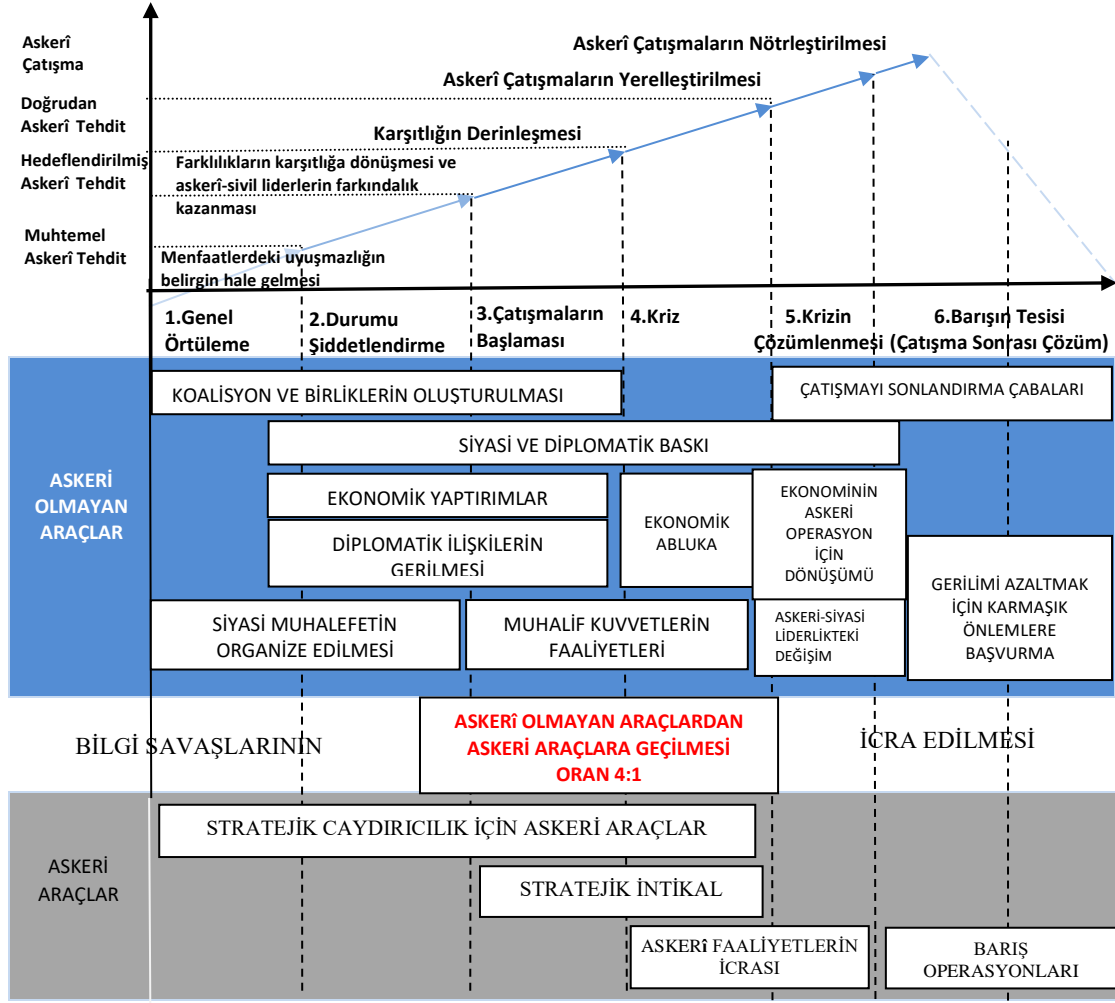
Askerî Çatışma

Doğrudan Askerî Tehdit

Hedeflendirilmiş Askerî Tehdit

Muhtemel Askerî Tehdit

Askerî Çatışmaların Nötrleştirilmesi

Askerî Çatışmaların Yerelleştirilmesi

Karşıtlığın Derinleşmesi

Farklılıkların karşıtlığa dönüşmesi ve askerî-sivil liderlerin farkındalık kazanması

Menfaatlerdeki uyuşmazlığın belirgin hale gelmesi

1.Genel Örtüleme

2.Durumu Şiddetlendirme

3.Çatışmaların Başlaması

4.Kriz

5.Krizin Çözümlenmesi

6.Barışın Tesisi (Çatışma Sonrası Çözüm)

ASKERİ OLMAYAN ARAÇLAR

KOALİSYON VE BİRLİKLERİN OLUŞTURULMASI

ÇATIŞMAYI SONLANDIRMA ÇABALARI

SİYASİ VE DİPLOMATİK BASKI

EKONOMİK YAPTIRIMLAR

DİPLOMATİK İLİŞKİLERİN GERİLMESİ

EKONOMİK ABLUKA

EKONOMİNİN ASKERİ OPERASYON İÇİN DÖNÜŞÜMÜ

GERİLİMİ AZALTMAK İÇİN KARMAŞIK ÖNLEMLERE BAŞVURMA

SİYASİ MUHALEFETİN ORGANİZE EDİLMESİ

MUHALİF KUVVETLERİN FAALİYETLERİ

ASKERİ-SİYASİ LİDERLİKTEKİ DEĞİŞİM

BİLGİ SAVAŞLARININ

ASKERÎ OLMAYAN ARAÇLARDAN ASKERİ ARAÇLARA GEÇİLMESİ ORAN 4:1

İCRA EDİLMESİ

ASKERİ ARAÇLAR

STRATEJİK CAYDIRICILIK İÇİN ASKERİ ARAÇLAR

STRATEJİK İNTİKAL

ASKERÎ FAALİYETLERİN İCRASI

BARIŞ OPERASYONLARI